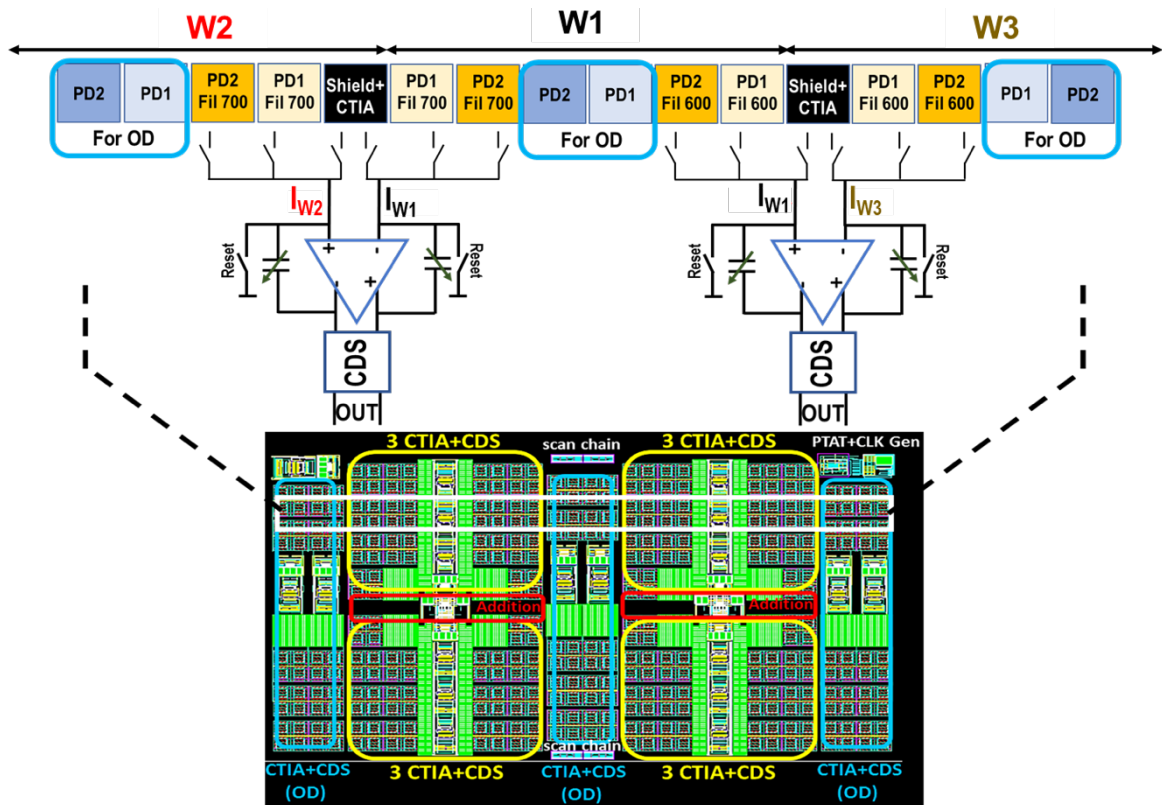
W2
W1
W3

PD2
PD1
For OD
PD2 Fil 700
PD1 Fil 700
Shield+ CTIA
PD1 Fil 700
PD2 Fil 700
PD2
PD1
For OD
PD2 Fil 600
PD1 Fil 600
Shield+ CTIA
PD1 Fil 600
PD2 Fil 600
PD1
PD2
For OD

$I_{W2}$
$I_{W1}$
$I_{W1}$
$I_{W3}$

Reset
Reset
Reset
Reset

CDS
OUT
CDS
OUT

3 CTIA+CDS
scan chain
3 CTIA+CDS
PTAT+CLK Gen
Addition
Addition
scan chain
CTIA+CDS (OD)
3 CTIA+CDS
CTIA+CDS (OD)
3 CTIA+CDS
CTIA+CDS (OD)